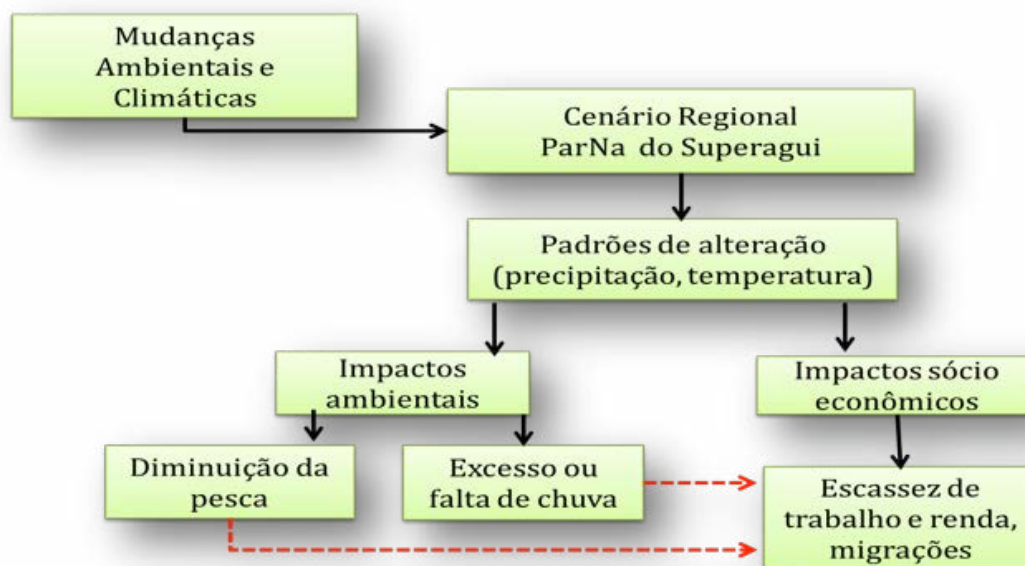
Mudanças Ambientais e Climáticas

Cenário Regional ParNa do Superagui

Padrões de alteração (precipitação, temperatura)

Impactos ambientais

Impactos sócio econômicos

Diminuição da pesca

Excesso ou falta de chuva

Escassez de trabalho e renda, migrações